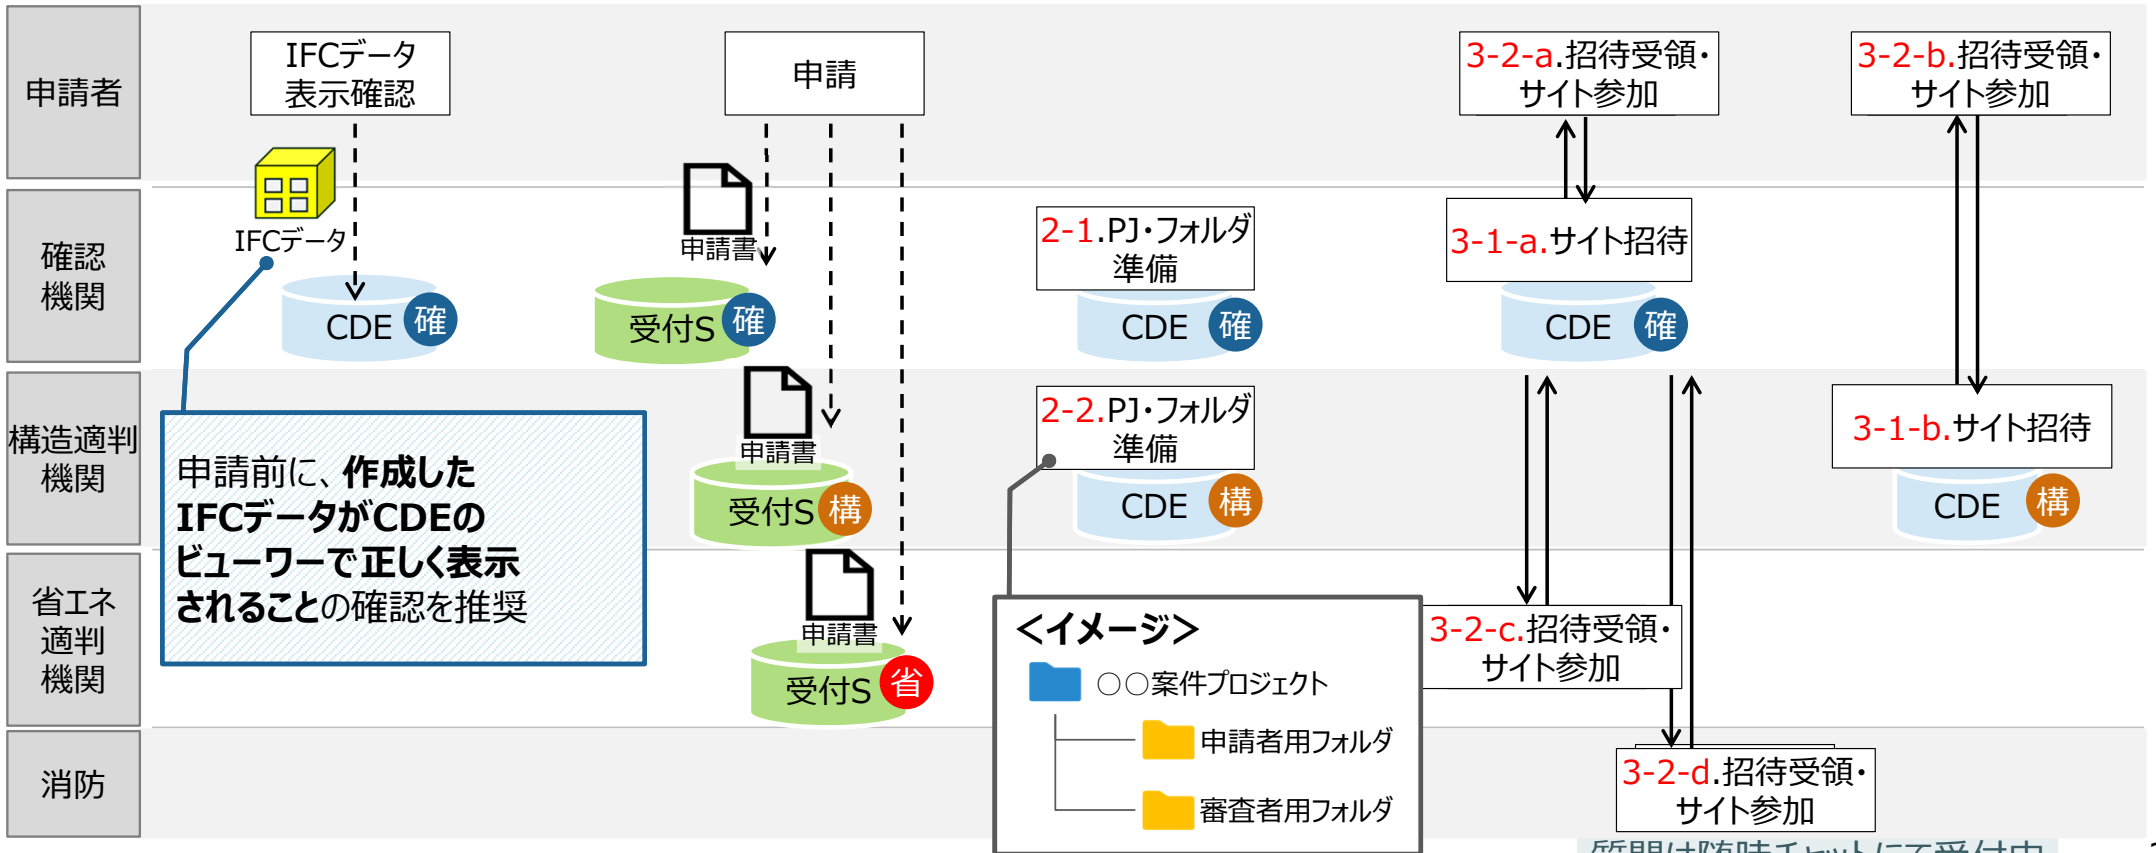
申請者

確認機関

構造適判機関

省エネ適判機関

消防

IFCデータ表示確認

IFCデータ

CDE 確

申請

申請書

受付S 確

申請書

受付S 構

申請書

受付S 省

申請前に、**作成したIFCデータがCDEのビューワーで正しく表示されること**の確認を推奨

2-1.PJ・フォルダ準備

CDE 確

2-2.PJ・フォルダ準備

CDE 構

<イメージ>

○○案件プロジェクト

申請者用フォルダ

審査者用フォルダ

3-2-a.招待受領・サイト参加

3-1-a.サイト招待

CDE 確

3-2-c.招待受領・サイト参加

3-2-d.招待受領・サイト参加

3-2-b.招待受領・サイト参加

3-1-b.サイト招待

CDE 構

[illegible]